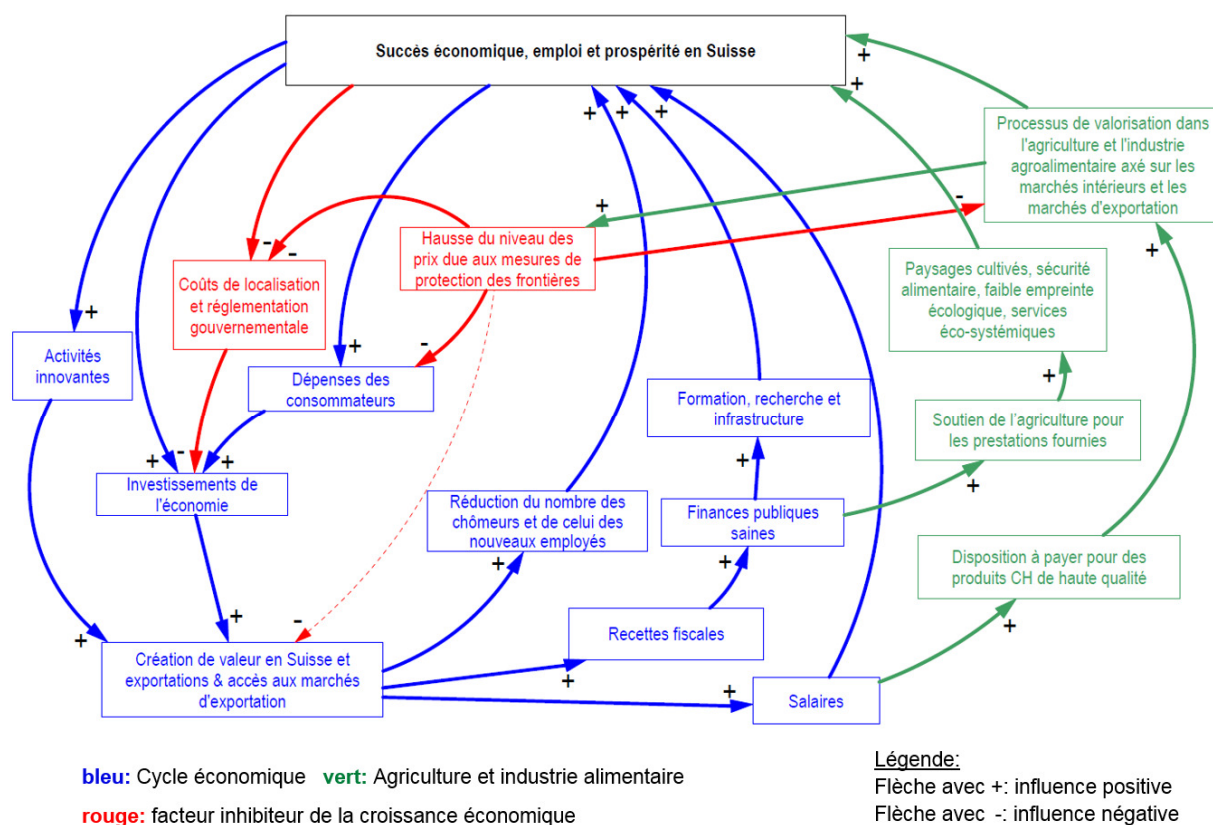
Succès économique, emploi et prospérité en Suisse

+
+

Processus de valorisation dans l'agriculture et l'industrie agroalimentaire axé sur les marchés intérieurs et les marchés d'exportation

+ + +

+

-

Hausse du niveau des prix due aux mesures de protection des frontières

- -

Coûts de localisation et réglementation gouvernementale

+

Activités innovantes

+

-

Dépenses des consommateurs

Paysages cultivés, sécurité alimentaire, faible empreinte écologique, services éco-systémiques

+

+

Formation, recherche et infrastructure

Soutien de l'agriculture pour les prestations fournies

+ - +

Investissements de l'économie

+

Finances publiques saines

+

Réduction du nombre des chômeurs et de celui des nouveaux employés

Disposition à payer pour des produits CH de haute qualité

+

+

+

-

+

Recettes fiscales

+

Création de valeur en Suisse et exportations & accès aux marchés d'exportation

+

+

Salaires

bleu: Cycle économique vert: Agriculture et industrie alimentaire

rouge: facteur inhibiteur de la croissance économique

Légende:
Flèche avec +: influence positive
Flèche avec -: influence négative